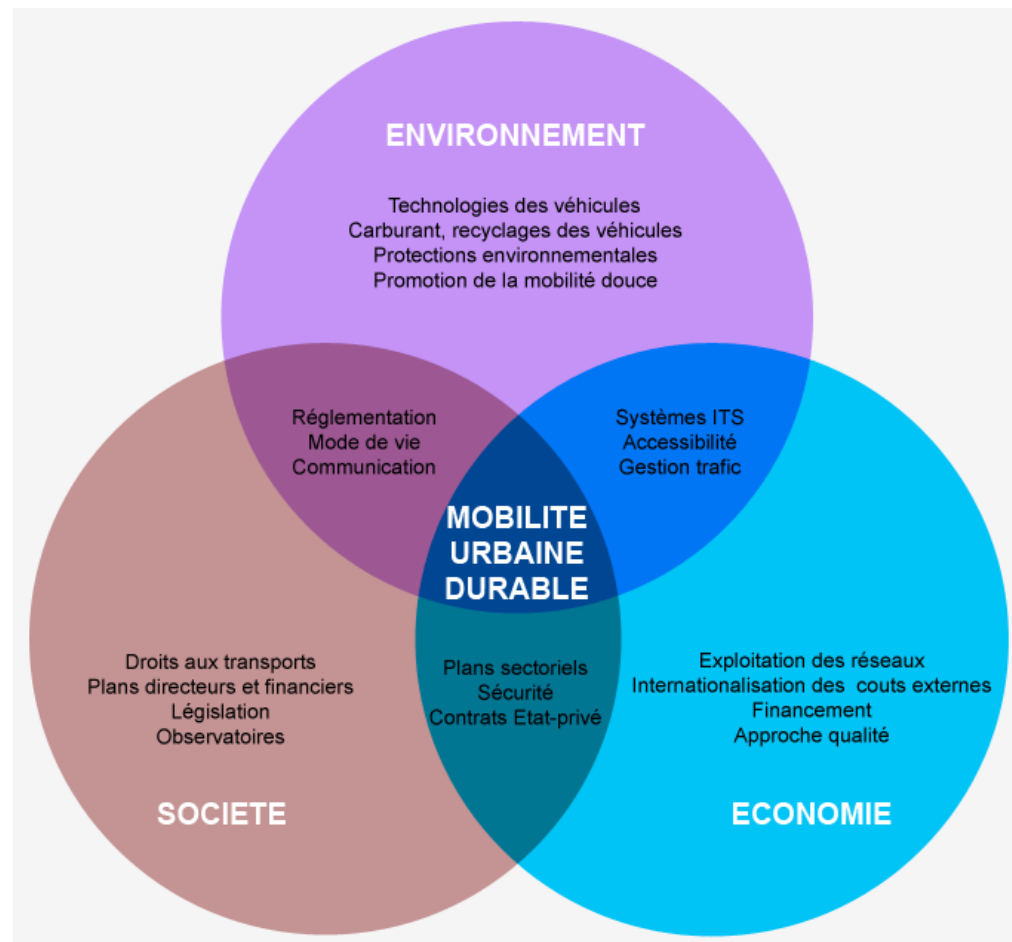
ENVIRONNEMENT

Technologies des véhicules
Carburant, recyclages des véhicules
Protections environnementales
Promotion de la mobilité douce

Réglementation
Mode de vie
Communication

Systèmes ITS
Accessibilité
Gestion trafic

MOBILITE URBAINE DURABLE

Droits aux transports
Plans directeurs et financiers
Législation
Observatoires

Plans sectoriels
Sécurité
Contrats Etat-privé

Exploitation des réseaux
Internationalisation des couts externes
Financement
Approche qualité

SOCIETE

ECONOMIE